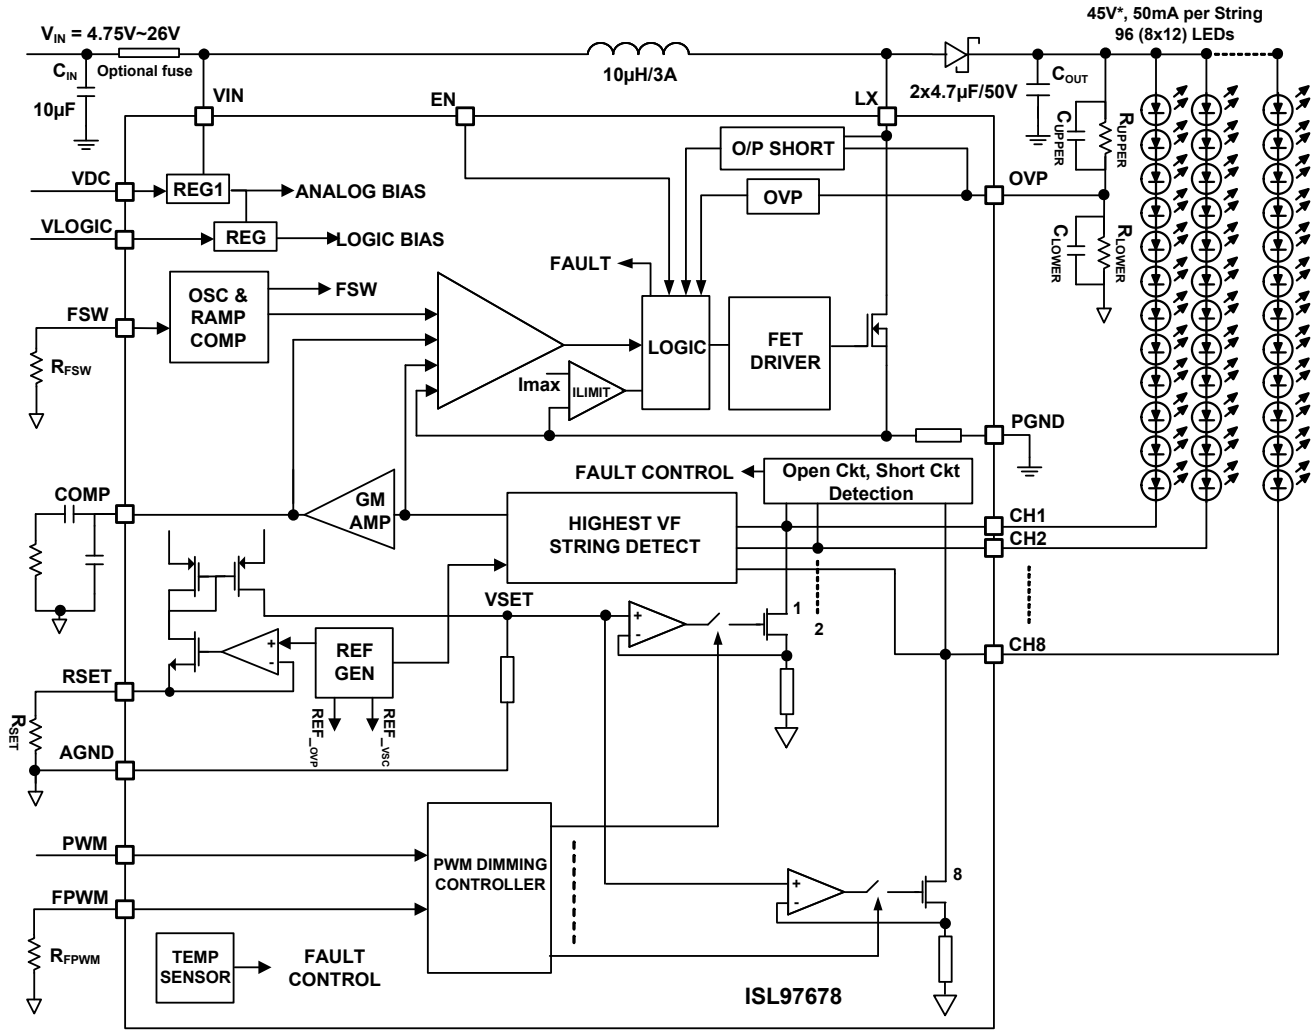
$V_{IN}$ = 4.75V~26V
Optional fuse
$C_{IN}$
10µF
10µH/3A
45V*, 50mA per String
96 (8x12) LEDs
2x4.7µF/50V
$C_{OUT}$
$C_{UPPER}$
$R_{UPPER}$
$C_{LOWER}$
$R_{LOWER}$
VIN
EN
LX
O/P SHORT
OVP
OVP
VDC
REG1
ANALOG BIAS
VLOGIC
REG
LOGIC BIAS
FAULT
FSW
OSC & RAMP COMP
FSW
$R_{FSW}$
LOGIC
FET DRIVER
Imax
ILIMIT
PGND
FAULT CONTROL
Open Ckt, Short Ckt Detection
COMP
GM AMP
HIGHEST VF STRING DETECT
CH1
CH2
VSET
1
2
CH8
REF GEN
RSET
$R_{SET}$
REF_OVP
REF_VSC
AGND
PWM
FPWM
$R_{FPWM}$
PWM DIMMING CONTROLLER
8
TEMP SENSOR
FAULT CONTROL
ISL97678